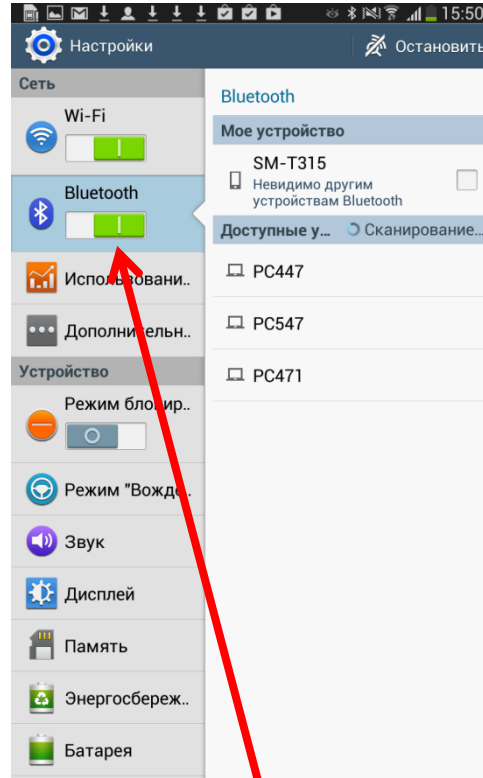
15:50

Настройки

Остановить

Сеть

Wi-Fi

Bluetooth

Использовани..

Дополнительн..

Устройство

Режим блокир..

Режим "Вожде

Звук

Дисплей

Память

Энергосбереж..

Батарея

Bluetooth

Мое устройство

SM-T315
Невидимо другим устройствам Bluetooth

Доступные у... Сканирование...

PC447

PC547

PC471